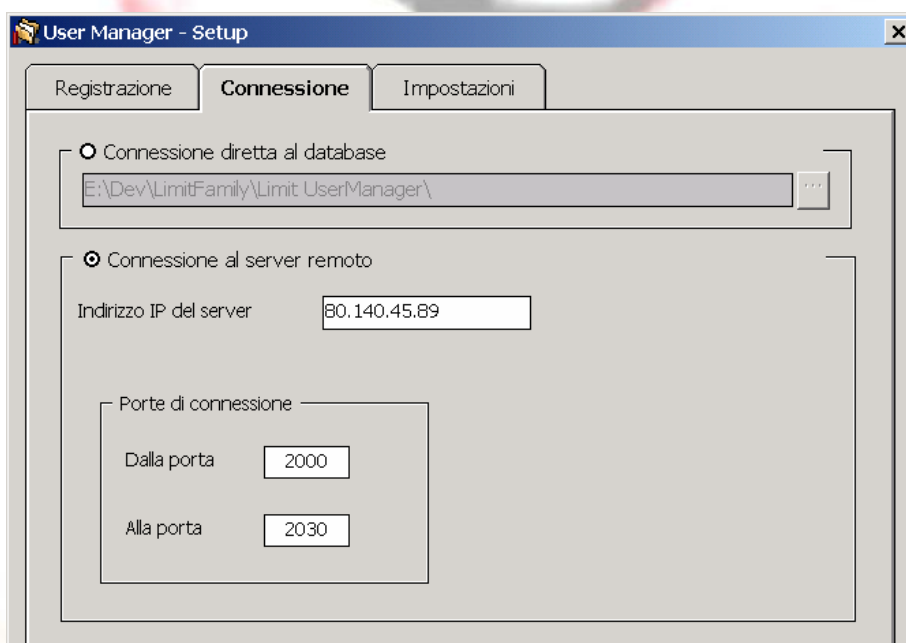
User Manager - Setup

×

Registrazione

Connessione

Impostazioni

Connessione diretta al database

E:\Dev\LimitFamily\Limit UserManager\

...

Connessione al server remoto

Indirizzo IP del server

80.140.45.89

Porte di connessione

Dalla porta

2000

Alla porta

2030